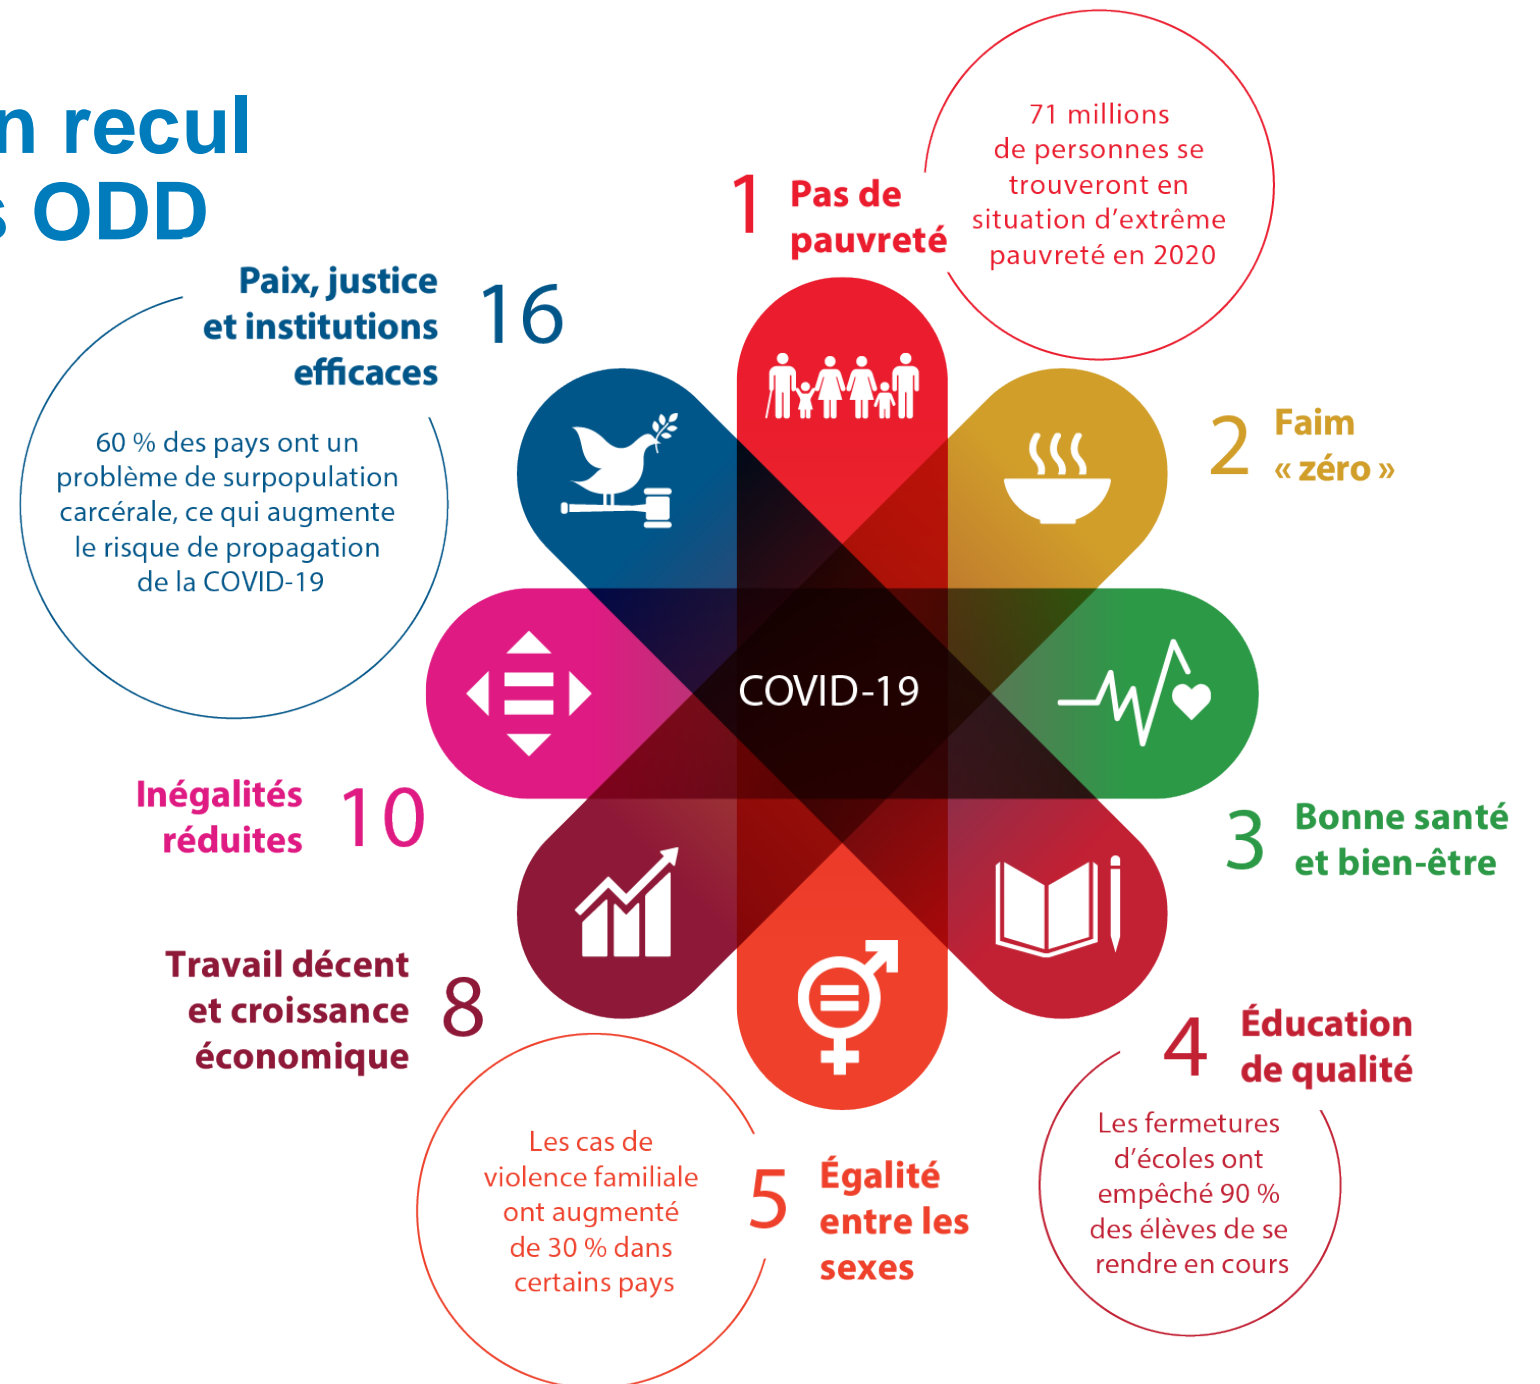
n recul
s ODD

16 Paix, justice et institutions efficaces

60 % des pays ont un problème de surpopulation carcérale, ce qui augmente le risque de propagation de la COVID-19

1 Pas de pauvreté

71 millions de personnes se trouveront en situation d'extrême pauvreté en 2020

2 Faim « zéro »

COVID-19

3 Bonne santé et bien-être

10 Inégalités réduites

8 Travail décent et croissance économique

4 Éducation de qualité

Les fermetures d'écoles ont empêché 90 % des élèves de se rendre en cours

5 Égalité entre les sexes

Les cas de violence familiale ont augmenté de 30 % dans certains pays